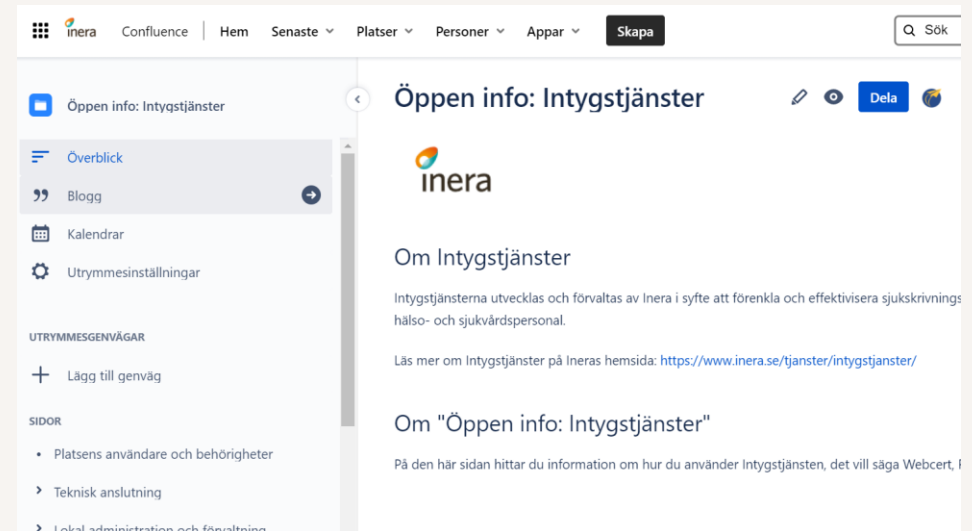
inera Confluence | Hem Senaste Platser Personer Appar Skapa Sök

Öppen info: Intygstjänster

Överblick
Blogg
Kalendrar
Utrymmesinställningar

UTRYMMESGENVÄGAR
Lägg till genväg

SIDOR
• Platsens användare och behörigheter
› Teknisk anslutning
› Lokal administration och förvaltning

Öppen info: Intygstjänster

Dela

inera

Om Intygstjänster

Intygstjänsterna utvecklas och förvaltas av Inera i syfte att förenkla och effektivisera sjukskrivnings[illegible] hälso- och sjukvårdspersonal.

Läs mer om Intygstjänster på Ineras hemsida: https://www.inera.se/tjanster/intygstjanster/

Om "Öppen info: Intygstjänster"

På den här sidan hittar du information om hur du använder Intygstjänsten, det vill säga Webcert, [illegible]